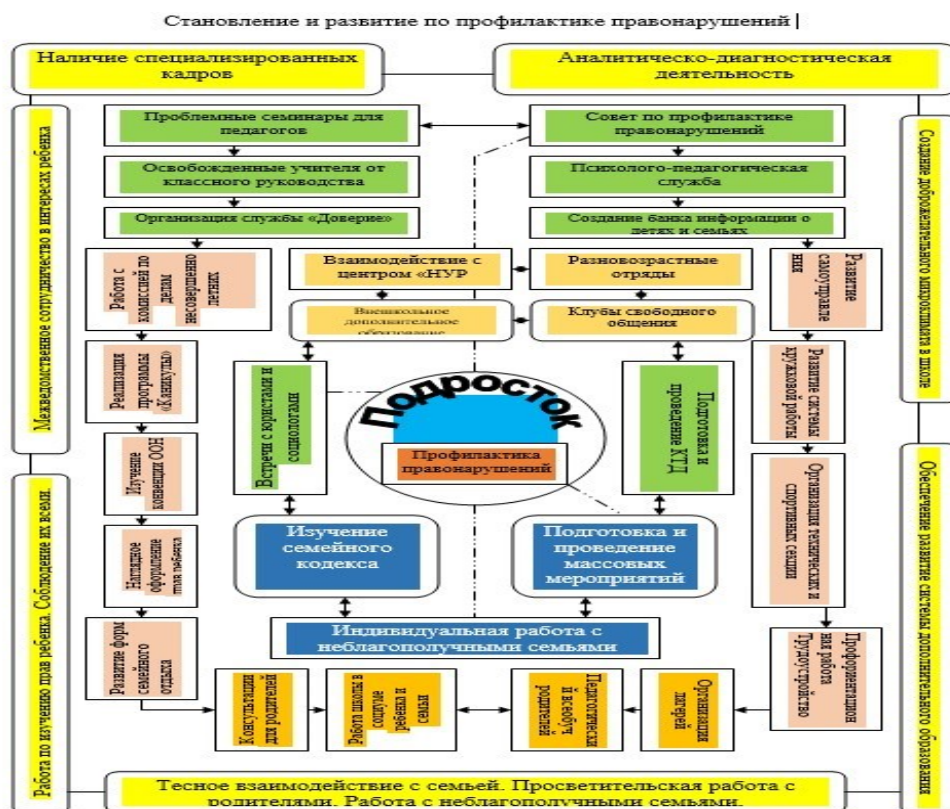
Становление и развитие по профилактике правонарушений

Наличие специализированных кадров

Аналитическо-диагностическая деятельность

Межведомственное сотрудничество в интересах ребенка

Проблемные семинары для педагогов

Освобожденные учителя от классного руководства

Организация службы «Доверие»

Совет по профилактике правонарушений

Психолого-педагогическая служба

Создание банка информации о детях и семьях

Создание доброжелательного микроклимата в школе

Работа с комиссией по делам несовершеннолетних

Взаимодействие с центром «НУР

Разновозрастные отряды

Развитие самоуправления

Внешкольное дополнительное образование

Клубы свободного общения

Реализация программы «Каникулы»

Встречи с юристами и социологами

Подросток

Профилактика правонарушений

Подготовка и проведение КТД

Развитие системы кружковой работы

Изучение конвенции ООН

Организация технических и спортивных секций

Наглядное оформление прав ребенка

Изучение семейного кодекса

Подготовка и проведение массовых мероприятий

Работа по изучению прав ребенка. Соблюдение их всеми.

Обеспечение развития системы дополнительного образования

Развитие форм семейного отдыха

Индивидуальная работа с неблагополучными семьями

Профориентационная работа Трудоустройство

Консультации для родителей

Работа школы в социуме ребенка и семьи

Педагогическое и психологическое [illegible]

Организация досуга

Тесное взаимодействие с семьей. Просветительская работа с родителями. Работа с неблагополучными семьями.